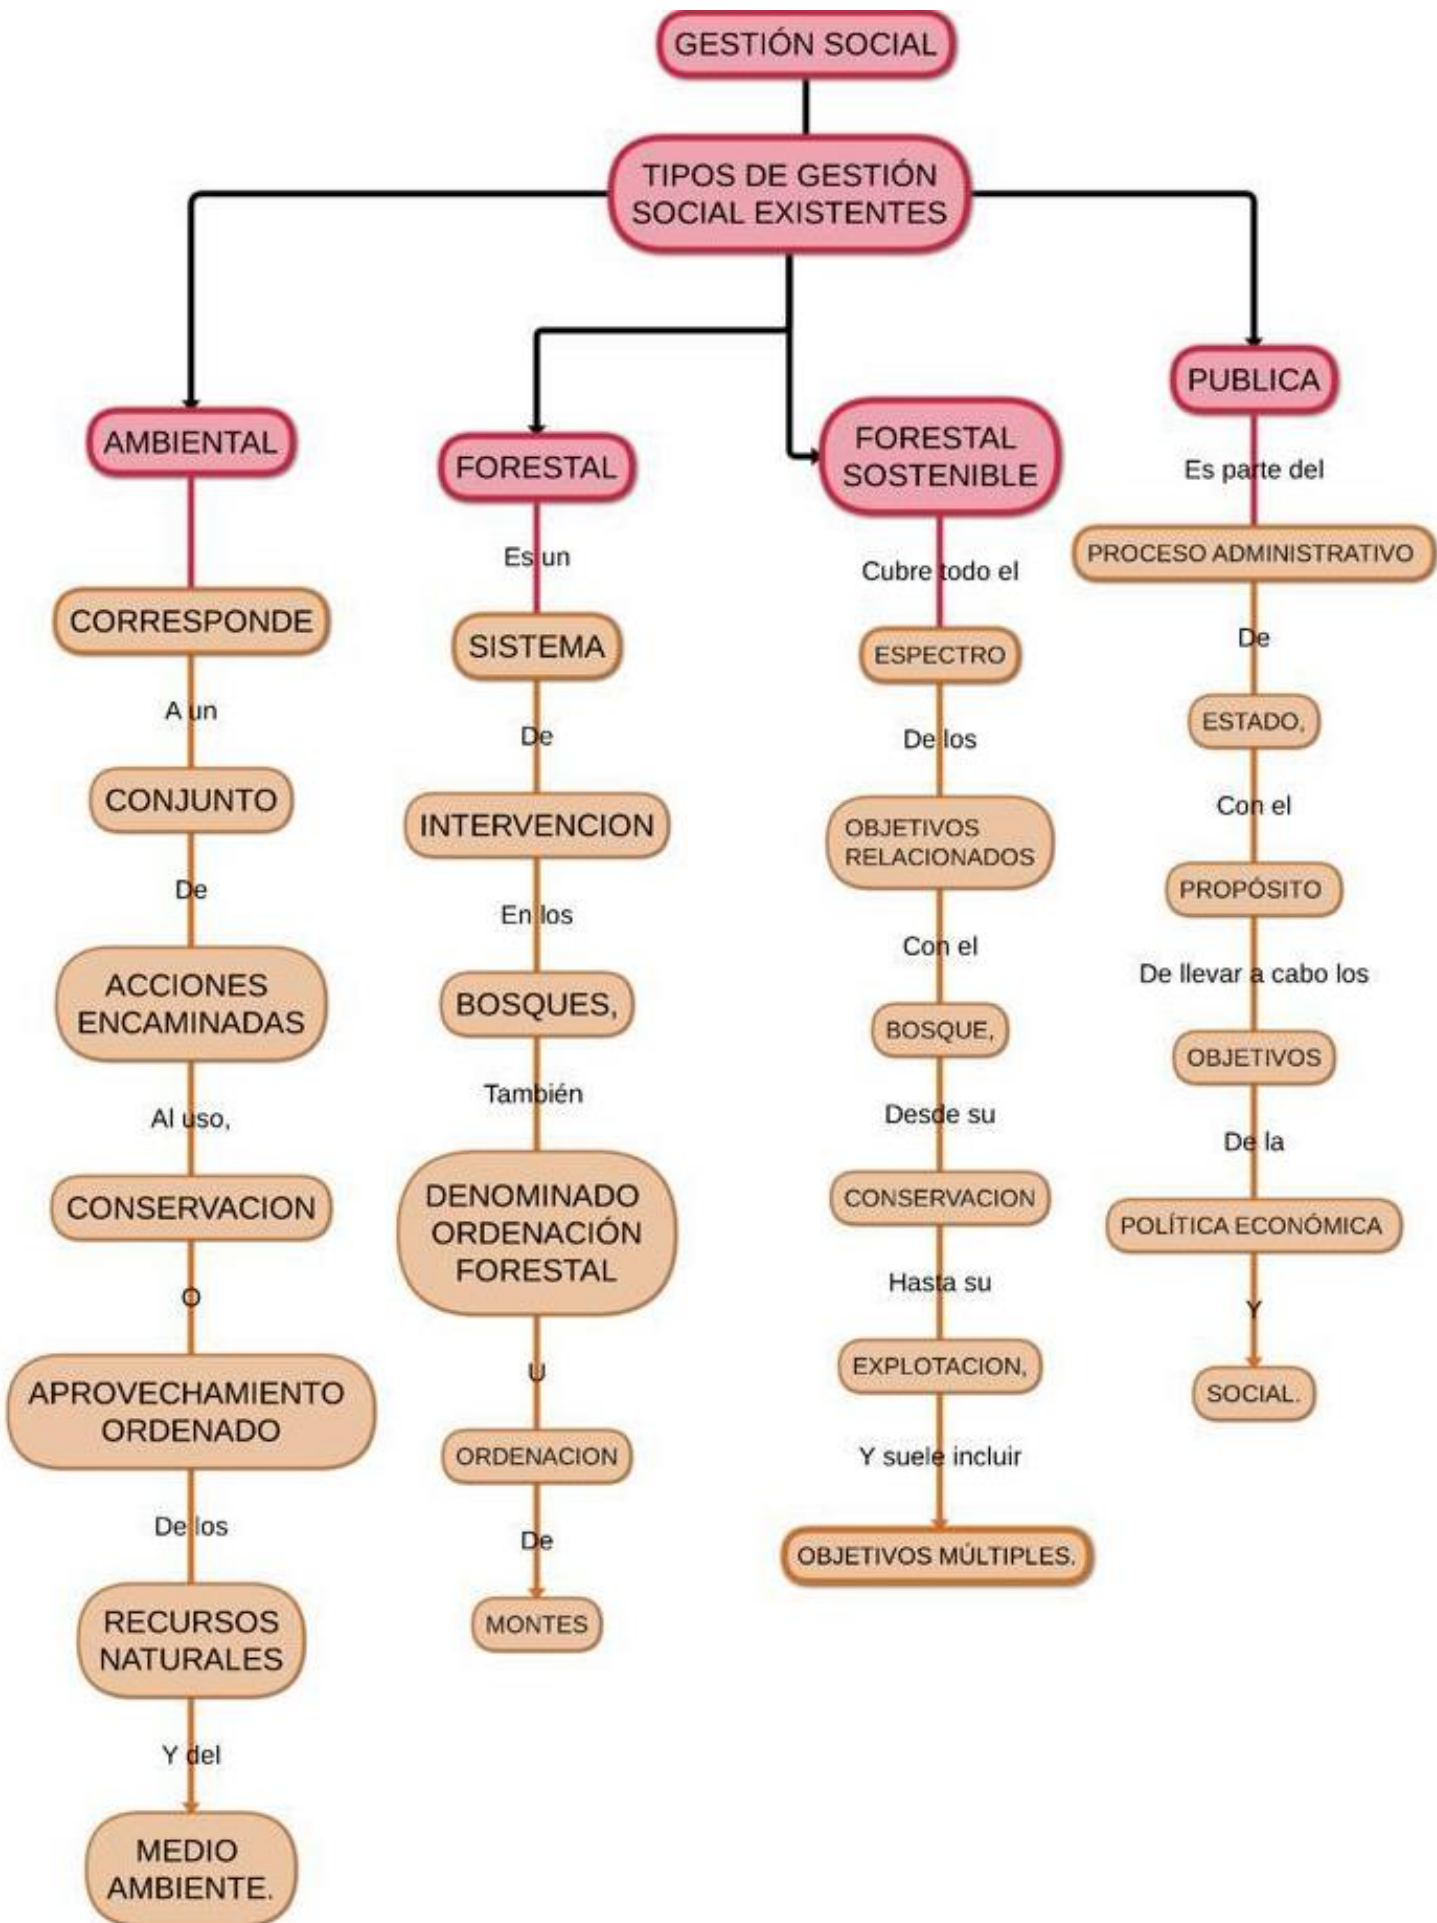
GESTIÓN SOCIAL

TIPOS DE GESTIÓN SOCIAL EXISTENTES

AMBIENTAL

CORRESPONDE

A un

CONJUNTO

De

ACCIONES ENCAMINADAS

Al uso,

CONSERVACION

O

APROVECHAMIENTO ORDENADO

De los

RECURSOS NATURALES

Y del

MEDIO AMBIENTE.

FORESTAL

Es un

SISTEMA

De

INTERVENCION

En los

BOSQUES,

También

DENOMINADO ORDENACIÓN FORESTAL

U

ORDENACION

De

MONTES

FORESTAL SOSTENIBLE

Cubre todo el

ESPECTRO

De los

OBJETIVOS RELACIONADOS

Con el

BOSQUE,

Desde su

CONSERVACION

Hasta su

EXPLOTACION,

Y suele incluir

OBJETIVOS MÚLTIPLES.

PUBLICA

Es parte del

PROCESO ADMINISTRATIVO

De

ESTADO,

Con el

PROPÓSITO

De llevar a cabo los

OBJETIVOS

De la

POLÍTICA ECONÓMICA

Y

SOCIAL.